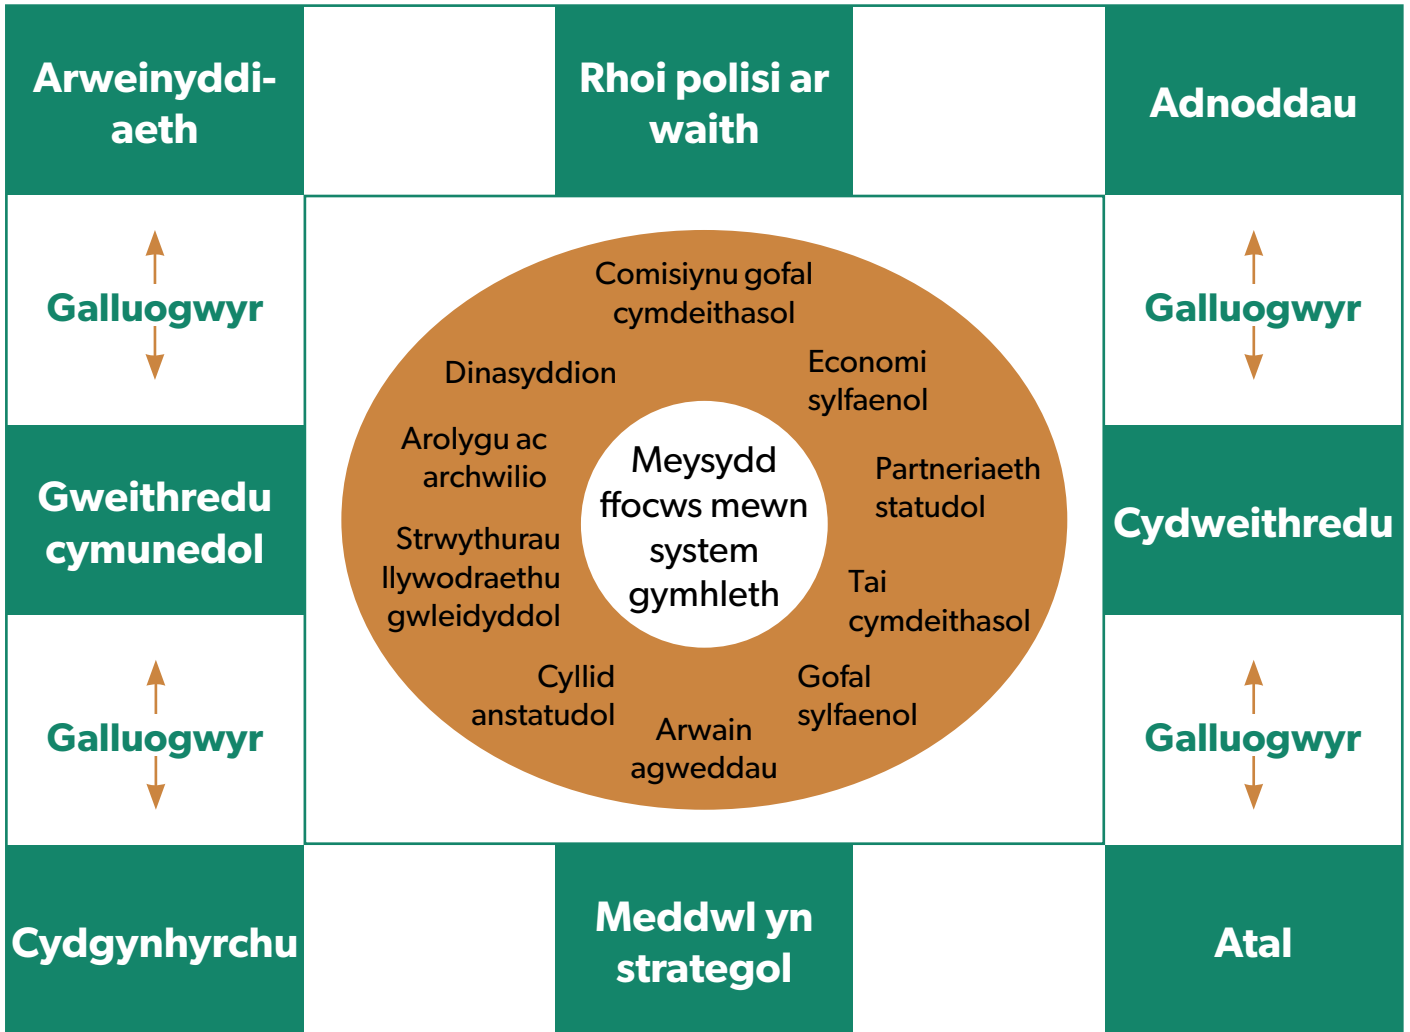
Arweinyddiaeth

Rhoi polisi ar waith

Adnoddau

Galluogwyr

Galluogwyr

Comisiynu gofal cymdeithasol

Dinasyddion

Economi sylfaenol

Arolygu ac archwilio

Meysydd ffocws mewn system gymhleth

Partneriaeth statudol

Gweithredu cymunedol

Strwythurau llywodraethu gwleidyddol

Cydweithredu

Tai cymdeithasol

Cyllid anstatudol

Gofal sylfaenol

Arwain agweddau

Galluogwyr

Galluogwyr

Cydgynhyrchu

Meddwl yn strategol

Atal